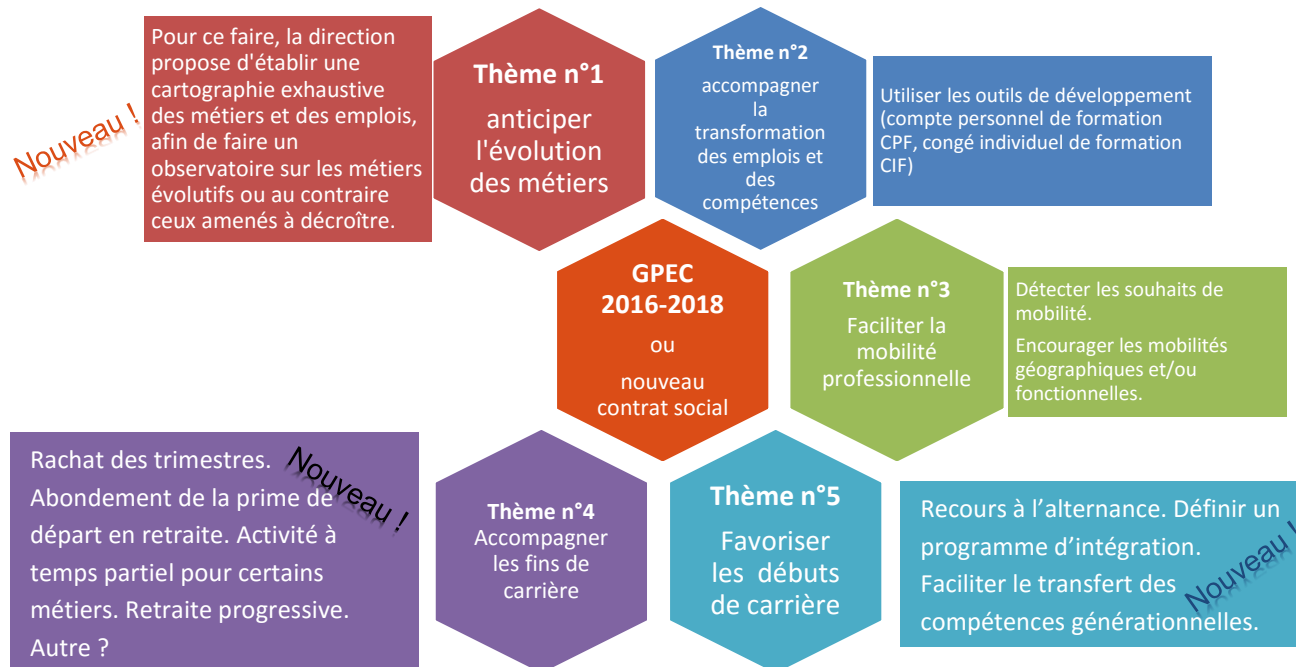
Nouveau !

Pour ce faire, la direction propose d'établir une cartographie exhaustive des métiers et des emplois, afin de faire un observatoire sur les métiers évolutifs ou au contraire ceux amenés à décroître.

Thème n°1
anticiper l'évolution des métiers

Thème n°2
accompagner la transformation des emplois et des compétences

Utiliser les outils de développement (compte personnel de formation CPF, congé individuel de formation CIF)

GPEC
2016-2018
ou
nouveau contrat social

Thème n°3
Faciliter la mobilité professionnelle

Détecter les souhaits de mobilité.
Encourager les mobilités géographiques et/ou fonctionnelles.

Rachat des trimestres. Abondement de la prime de départ en retraite. Activité à temps partiel pour certains métiers. Retraite progressive. Autre ?

Nouveau !

Thème n°4
Accompagner les fins de carrière

Thème n°5
Favoriser les débuts de carrière

Recours à l'alternance. Définir un programme d'intégration. Faciliter le transfert des compétences générationnelles.

Nouveau !